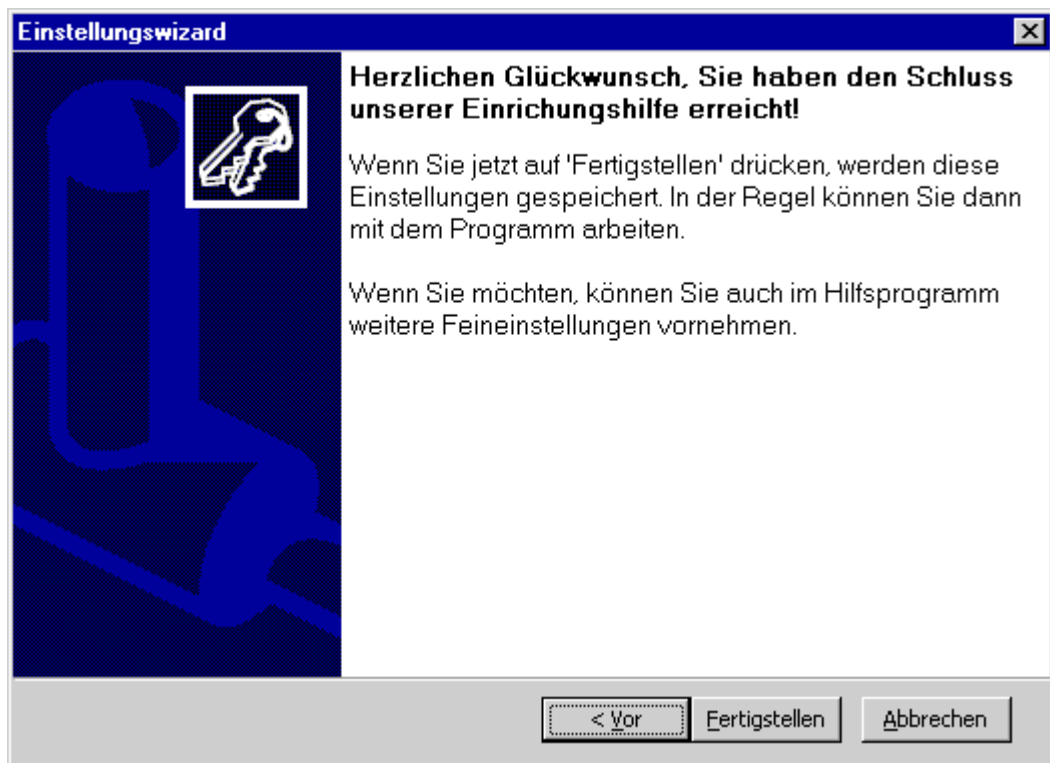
Einstellungswizard

Herzlichen Glückwunsch, Sie haben den Schluss unserer Einrichungshilfe erreicht!

Wenn Sie jetzt auf 'Fertigstellen' drücken, werden diese Einstellungen gespeichert. In der Regel können Sie dann mit dem Programm arbeiten.

Wenn Sie möchten, können Sie auch im Hilfsprogramm weitere Feineinstellungen vornehmen.

< Vor
Fertigstellen
Abbrechen